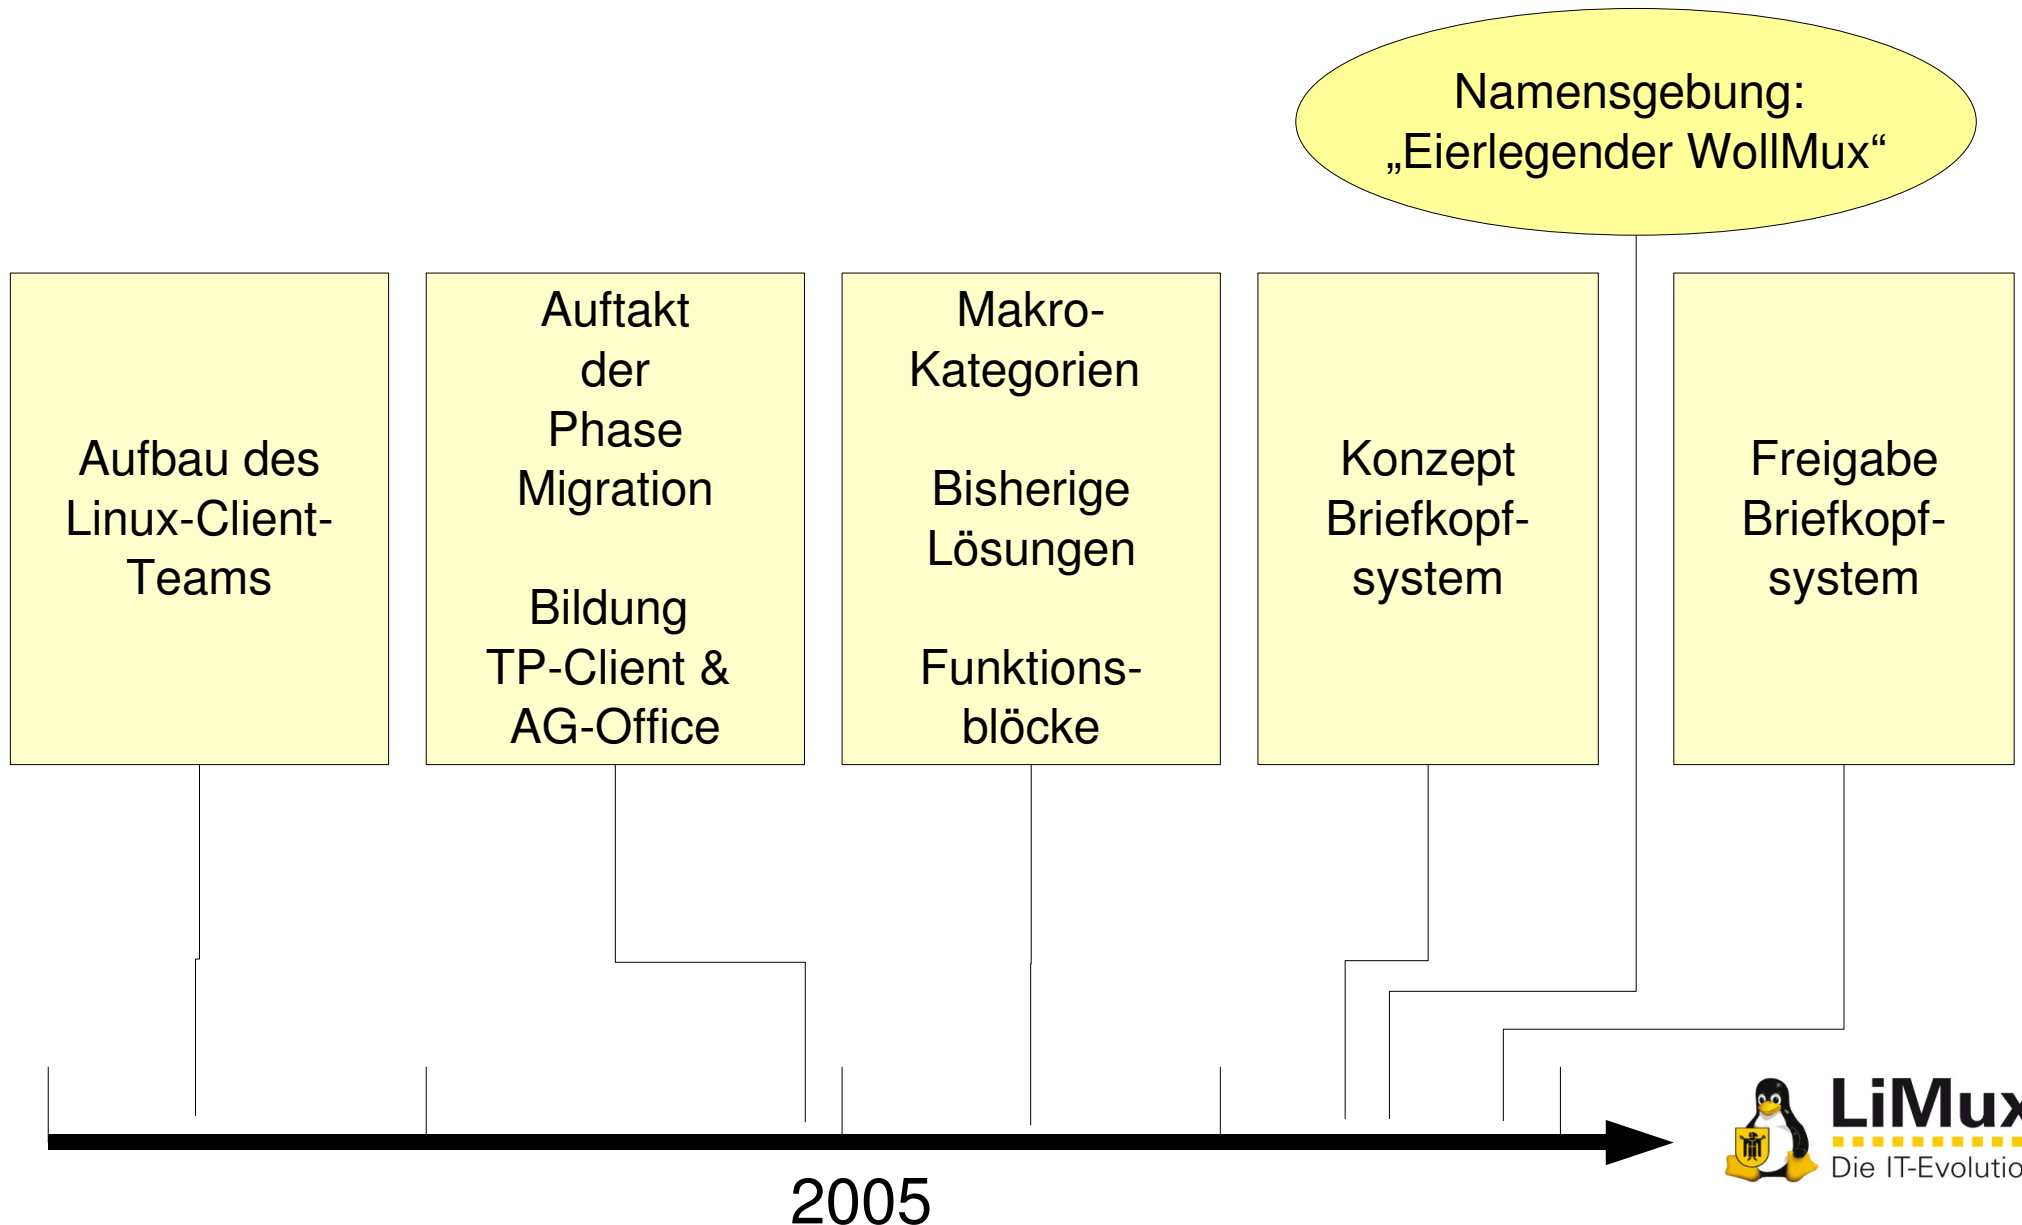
Namensgebung: „Eierlegender WollMux“

Aufbau des Linux-Client-Teams

Auftakt der Phase Migration

Bildung TP-Client & AG-Office

Makro-Kategorien

Bisherige Lösungen

Funktionsblöcke

Konzept Briefkopfsystem

Freigabe Briefkopfsystem

2005

LiMux
Die IT-Evolutio